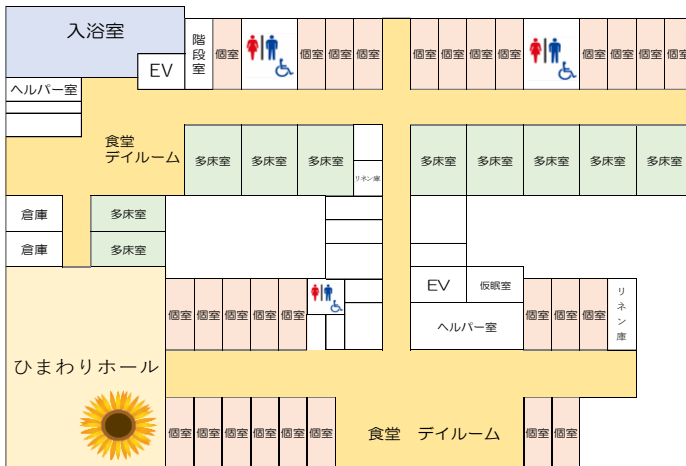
入浴室

EV

階段室

個室

個室 個室 個室

個室 個室 個室 個室

個室 個室 個室 個室

ヘルパー室

食堂
デイルーム

多床室 多床室 多床室

リネン庫

多床室 多床室 多床室 多床室 多床室

倉庫

倉庫

多床室

多床室

EV

仮眠室

個室 個室 個室 個室 個室

ヘルパー室

個室 個室 個室

リネン庫

ひまわりホール

個室 個室 個室 個室 個室 個室

食堂　デイルーム

個室 個室